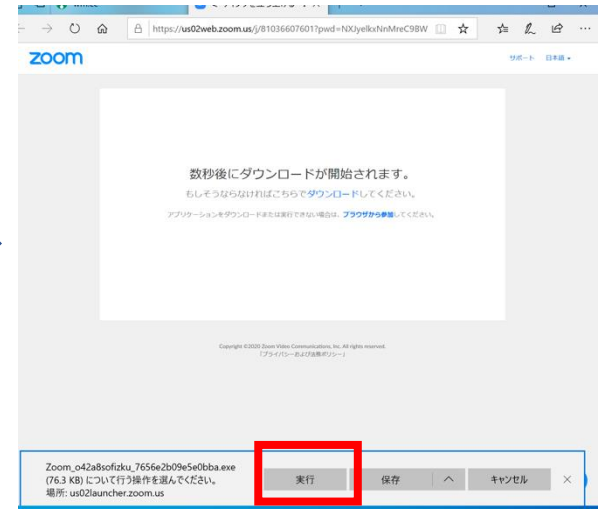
https://us02web.zoom.us/j/81036607601?pwd=NXJyelkxNnMreC9BW

zoom

サポート　日本語 ▾

数秒後にダウンロードが開始されます。

もしそうならなければこちらでダウンロードしてください。

アプリケーションをダウンロードまたは実行できない場合は、ブラウザから参加してください。

Copyright ©2020 Zoom Video Communications, Inc. All rights reserved.
「プライバシーおよび法務ポリシー」

Zoom_o42a8sofizku_7656e2b09e5e0bba.exe (76.3 KB) について行う操作を選んでください。
場所: us02launcher.zoom.us

実行

保存

^

キャンセル

×